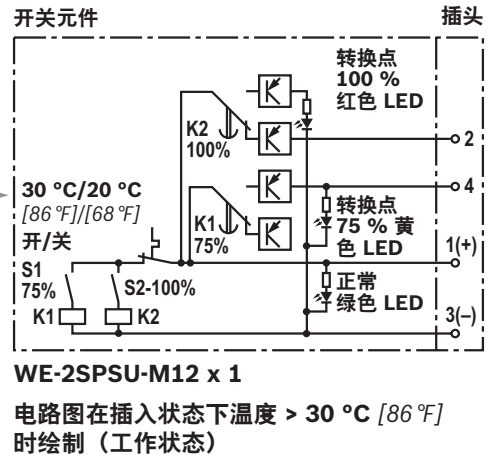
开关元件

插头

转换点 100 % 红色 LED

K2 100%

2

4

30 °C/20 °C [86 ℉]/[68 ℉]

开/关

K1 75%

转换点 75 % 黄色 LED

1(+)

S1 75%

S2-100%

正常 绿色 LED

K1

K2

3(–)

WE-2SPSU-M12 x 1

电路图在插入状态下温度 > 30 °C [86 ℉] 时绘制（工作状态）